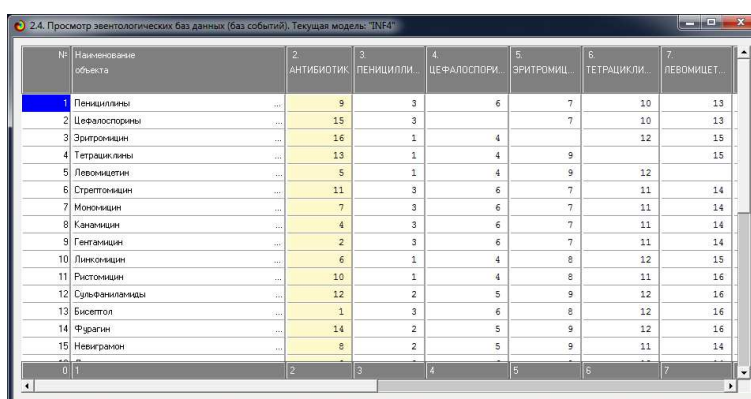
2.4. Просмотр эвентологических баз данных (баз событий). Текущая модель: "INF4"

| № | Наименование объекта | 2. АНТИБИОТИК | 3. ПЕНИЦИЛЛИ... | 4. ЦЕФАЛОСПОРИ... | 5. ЭРИТРОМИЦ... | 6. ТЕТРАЦИКЛИ... | 7. ЛЕВОМИЦЕТ... |
|---|---|---|---|---|---|---|---|
| 1 | Пенициллины ... | 9 | 3 | 6 | 7 | 10 | 13 |
| 2 | Цефалоспорины ... | 15 | 3 | | 7 | 10 | 13 |
| 3 | Эритромицин ... | 16 | 1 | 4 | | 12 | 15 |
| 4 | Тетрациклины ... | 13 | 1 | 4 | 9 | | 15 |
| 5 | Левомицетин ... | 5 | 1 | 4 | 9 | 12 | |
| 6 | Стрептомицин ... | 11 | 3 | 6 | 7 | 11 | 14 |
| 7 | Мономицин ... | 7 | 3 | 6 | 7 | 11 | 14 |
| 8 | Канамицин ... | 4 | 3 | 6 | 7 | 11 | 14 |
| 9 | Гентамицин ... | 2 | 3 | 6 | 7 | 11 | 14 |
| 10 | Линкомицин ... | 6 | 1 | 4 | 8 | 12 | 15 |
| 11 | Ристомицин ... | 10 | 1 | 4 | 8 | 11 | 16 |
| 12 | Сульфаниламиды ... | 12 | 2 | 5 | 9 | 12 | 16 |
| 13 | Бисептол ... | 1 | 3 | 6 | 8 | 12 | 16 |
| 14 | Фурагин ... | 14 | 2 | 5 | 9 | 12 | 16 |
| 15 | Невиграмон ... | 8 | 2 | 5 | 9 | 11 | 14 |
| 0 | 1 | 2 | 3 | 4 | 5 | 6 | 7 |